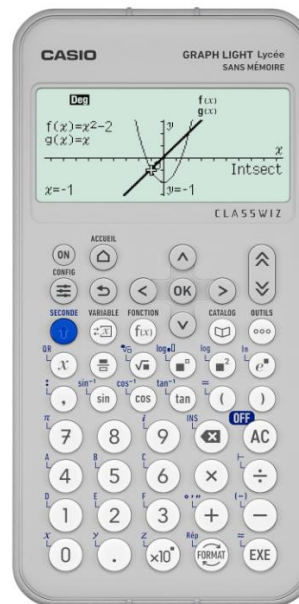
CASIO

GRAPH LIGHT Lycée
SANS MÉMOIRE

Deg
f(x)
g(x)
$f(x)=x^2-2$
$g(x)=x$
y
x
Intsect
x=-1
y=-1

CLASSWIZ

ON
ACCUEIL
CONFIG
OK
SECONDE
VARIABLE
FONCTION
CATALOG
OUTILS
f(x)
QR
x
$\sqrt{■}$
log
ln
$e^■$
$■^2$
$sin^{-1}$
$cos^{-1}$
$tan^{-1}$
sin
cos
tan
(
)
π
INS
OFF
7
8
9
AC
A
B
C
4
5
6
×
÷
D
E
F
1
2
3
+
−
x
y
z
Rép
0
.
×10ˣ
FORMAT
EXE